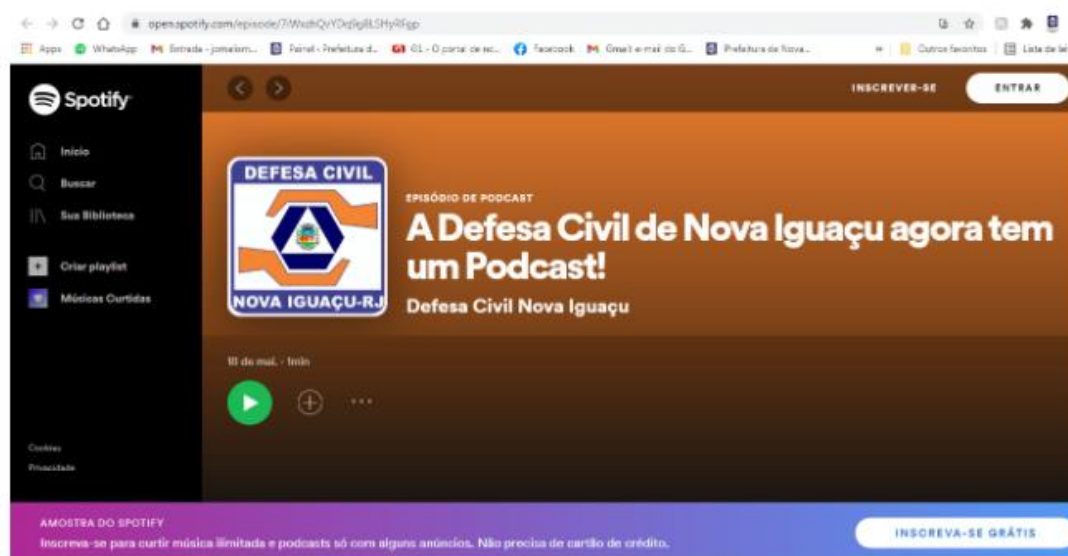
open.spotify.com/episode/7iWsdtQvYDq9g8LSHyRFgp

Apps WhatsApp Entrada - jornalism... Painel - Prefeitura d... G1 - O portal de no... Facebook Gmail e-mail do G... Prefeitura de Nova... » Outros favoritos Lista de lei

Spotify

Início

Buscar

Sua Biblioteca

Criar playlist

Músicas Curtidas

Cookies

Privacidade

INSCREVER-SE

ENTRAR

DEFESA CIVIL

NOVA IGUAÇU-RJ

EPISÓDIO DE PODCAST

A Defesa Civil de Nova Iguaçu agora tem um Podcast!

Defesa Civil Nova Iguaçu

18 de mai. · 1min

AMOSTRA DO SPOTIFY

Inscreva-se para curtir música ilimitada e podcasts só com alguns anúncios. Não precisa de cartão de crédito.

INSCREVA-SE GRÁTIS